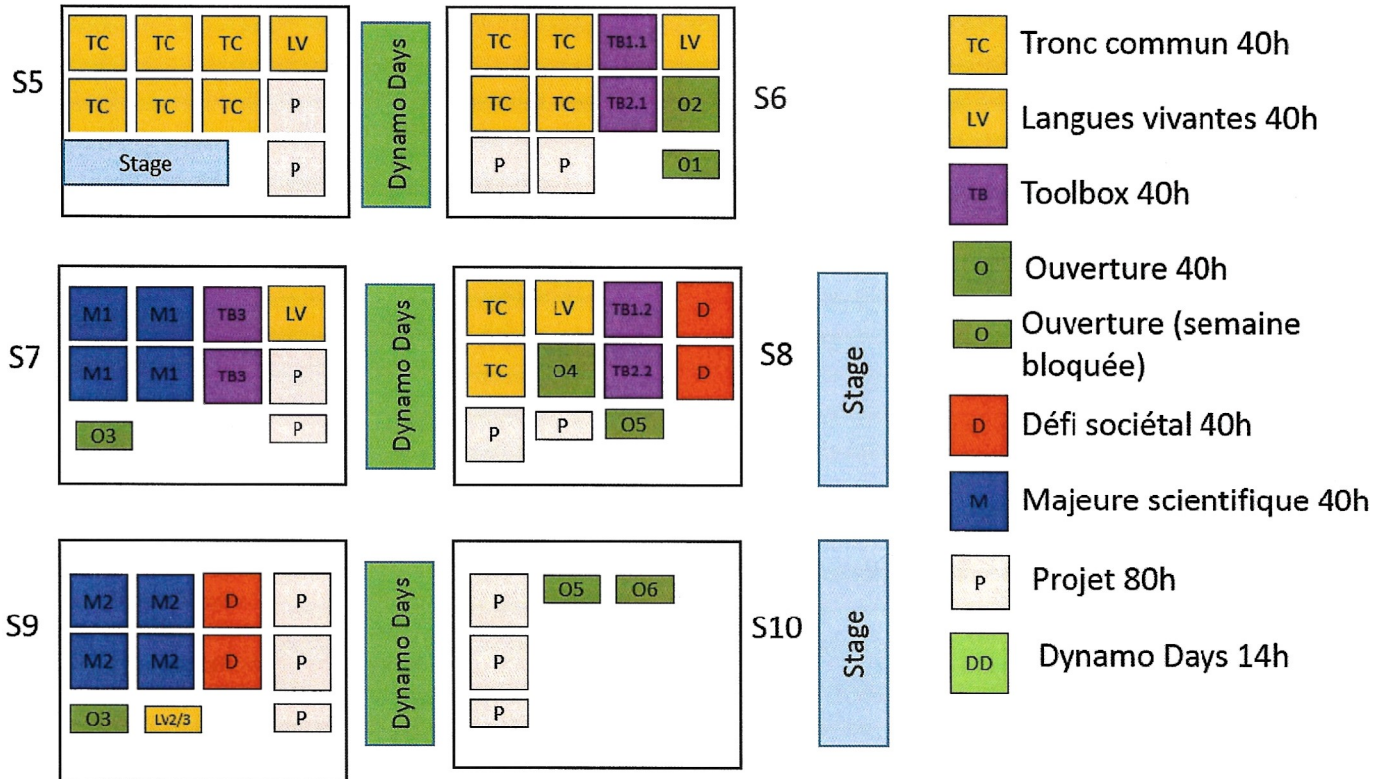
S5
TC TC TC LV
TC TC TC P
Stage P
Dynamo Days

TC TC TB1.1 LV
TC TC TB2.1 O2
P P O1
S6

S7
M1 M1 TB3 LV
M1 M1 TB3 P
O3 P
Dynamo Days

TC LV TB1.2 D
TC O4 TB2.2 D
P P O5
S8
Stage

S9
M2 M2 D P
M2 M2 D P
O3 LV2/3 P
Dynamo Days

P O5 O6
P
P
S10
Stage

TC Tronc commun 40h
LV Langues vivantes 40h
TB Toolbox 40h
O Ouverture 40h
O Ouverture (semaine bloquée)
D Défi sociétal 40h
M Majeure scientifique 40h
P Projet 80h
DD Dynamo Days 14h